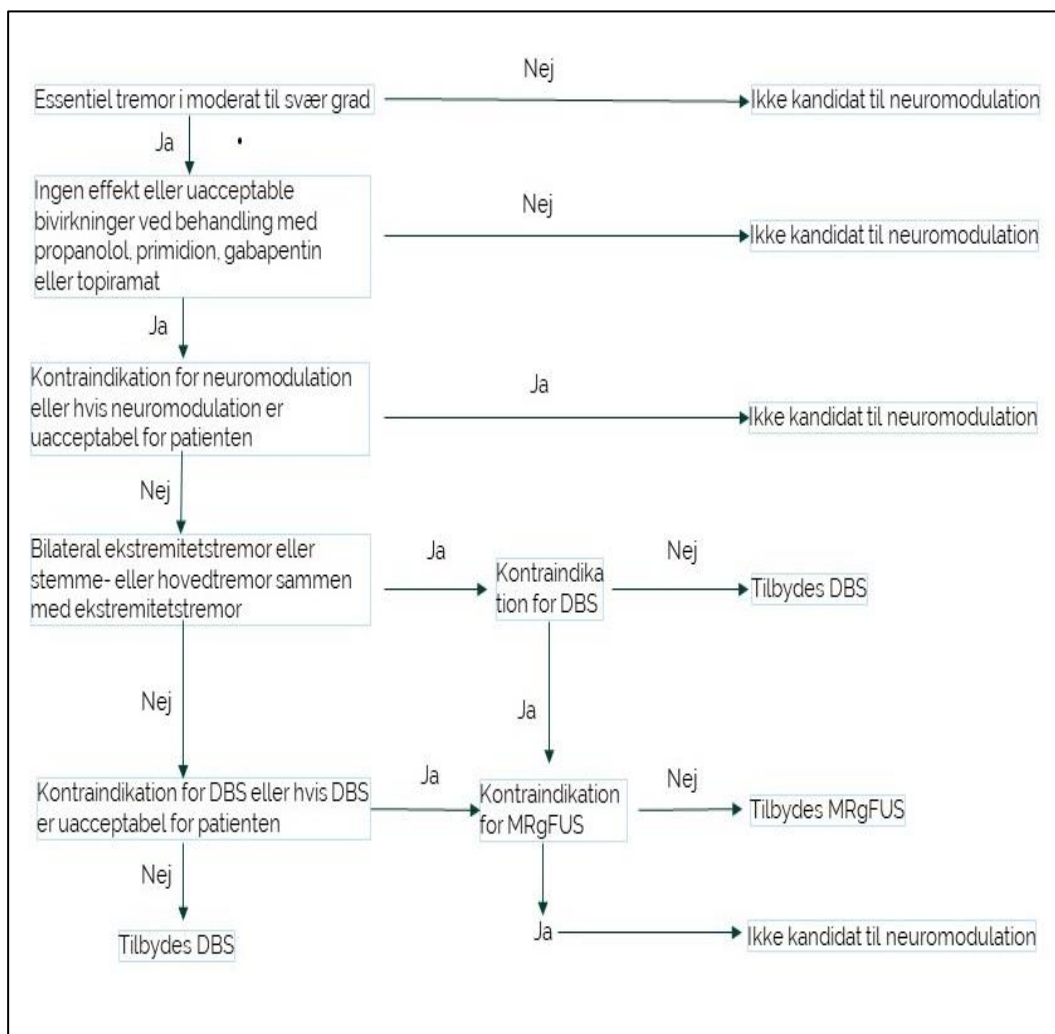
Essentiel tremor i moderat til svær grad

Nej

Ikke kandidat til neuromodulation

Ja

Ingen effekt eller uacceptable bivirkninger ved behandling med propanolol, primidion, gabapentin eller topiramat

Nej

Ikke kandidat til neuromodulation

Ja

Kontraindikation for neuromodulation eller hvis neuromodulation er uacceptabel for patienten

Ja

Ikke kandidat til neuromodulation

Nej

Bilateral ekstremitetstremor eller stemme- eller hovedtremor sammen med ekstremitetstremor

Ja

Kontraindikation for DBS

Nej

Tilbydes DBS

Nej

Ja

Kontraindikation for DBS eller hvis DBS er uacceptabel for patienten

Ja

Kontraindikation for MRgFUS

Nej

Tilbydes MRgFUS

Nej

Tilbydes DBS

Ja

Ikke kandidat til neuromodulation